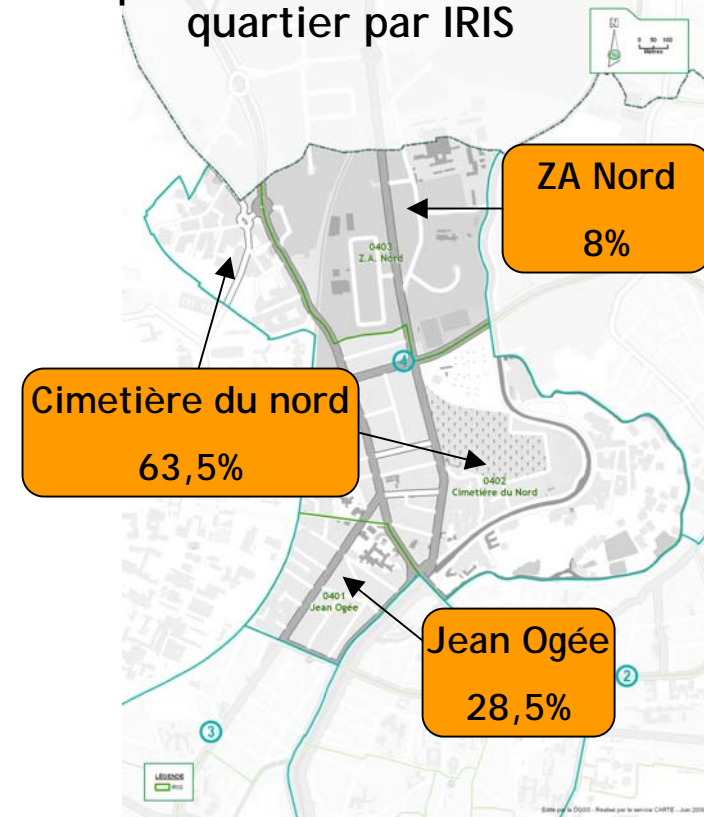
quartier par IRIS

N

0 50 100 Mètres

ZA Nord

8%

0403
Z.A. Nord

4

Cimetière du nord

63,5%

0402
Cimetière du Nord

0401
Jean Ogée

Jean Ogée

28,5%

2

3

LÉGENDE
IRIS

Edité par la DGSS - Réalisé par le service CARTE - Juin 200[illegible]